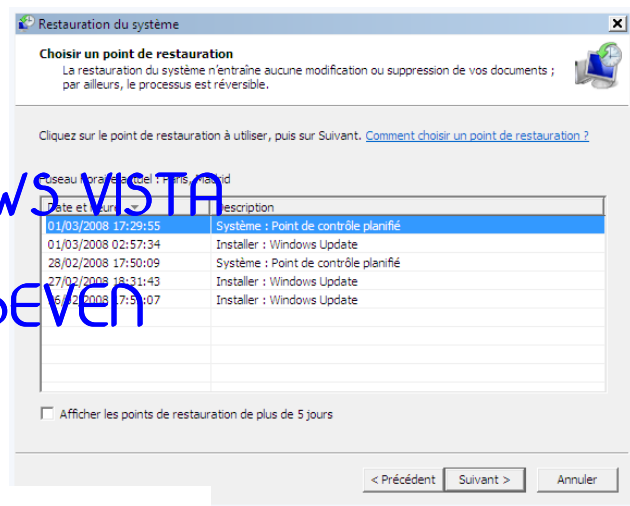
Restauration du système

Choisir un point de restauration
La restauration du système n'entraîne aucune modification ou suppression de vos documents ; par ailleurs, le processus est réversible.

Cliquez sur le point de restauration à utiliser, puis sur Suivant. Comment choisir un point de restauration ?

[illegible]seau horaire actuel : Paris, Madrid

ws VISTA

SEVEN

| Date et heure | Description |
|---|---|
| 01/03/2008 17:29:55 | Système : Point de contrôle planifié |
| 01/03/2008 02:57:34 | Installer : Windows Update |
| 28/02/2008 17:50:09 | Système : Point de contrôle planifié |
| 27/02/2008 18:31:43 | Installer : Windows Update |
| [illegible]6/02/2008 17:5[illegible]:07 | Installer : Windows Update |

Afficher les points de restauration de plus de 5 jours

< Précédent | Suivant > | Annuler